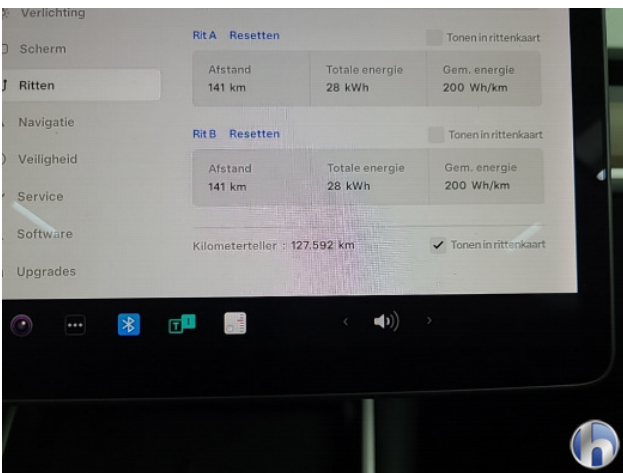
Verlichting
Scherm
Ritten
Navigatie
Veiligheid
Service
Software
Upgrades

Rit A Resetten
Tonen in rittenkaart

| Afstand | Totale energie | Gem. energie |
|---|---|---|
| 141 km | 28 kWh | 200 Wh/km |

Rit B Resetten
Tonen in rittenkaart

| Afstand | Totale energie | Gem. energie |
|---|---|---|
| 141 km | 28 kWh | 200 Wh/km |

Kilometerteller : 127.592 km
Tonen in rittenkaart

T 1